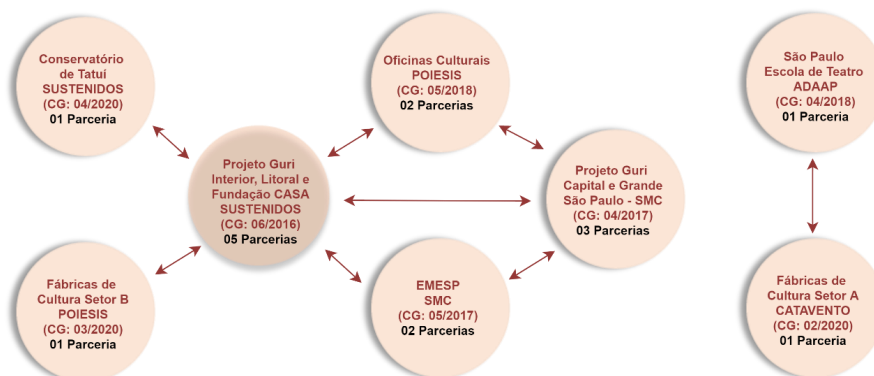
Conservatório de Tatuí SUSTENIDOS (CG: 04/2020) 01 Parceria

Oficinas Culturais POIESIS (CG: 05/2018) 02 Parcerias

São Paulo Escola de Teatro ADAAP (CG: 04/2018) 01 Parceria

Projeto Guri Interior, Litoral e Fundação CASA SUSTENIDOS (CG: 06/2016) 05 Parcerias

Projeto Guri Capital e Grande São Paulo - SMC (CG: 04/2017) 03 Parcerias

Fábricas de Cultura Setor B POIESIS (CG: 03/2020) 01 Parceria

EMESP SMC (CG: 05/2017) 02 Parcerias

Fábricas de Cultura Setor A CATAVENTO (CG: 02/2020) 01 Parceria